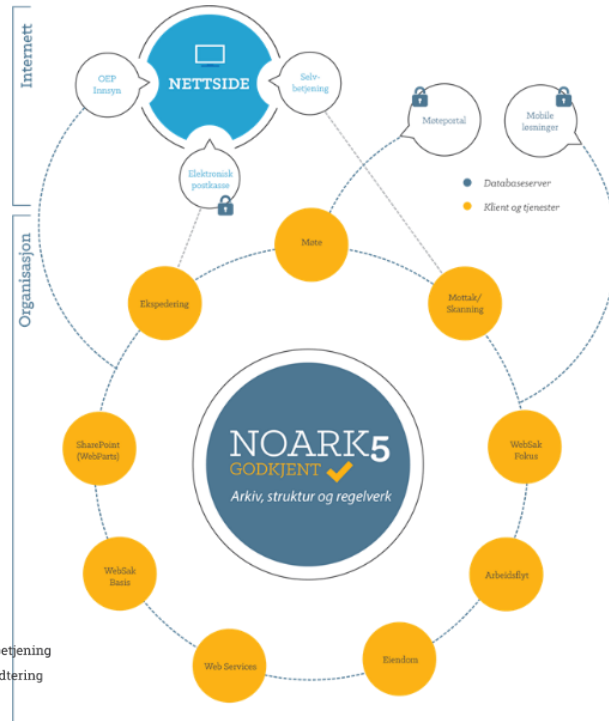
Internett

Organisasjon

OEP Innsyn

NETTSIDE

Selvbetjening

Elektronisk postkasse

Møteportal

Mobile løsninger

Databaseserver

Klient og tjenester

Møte

Ekspedering

Mottak/ Skanning

SharePoint (WebParts)

NOARK5

GODKJENT

Arkiv, struktur og regelverk

WebSak Fokus

WebSak Basis

Arbeidsflyt

Web Services

Eiendom

etjening

dtering